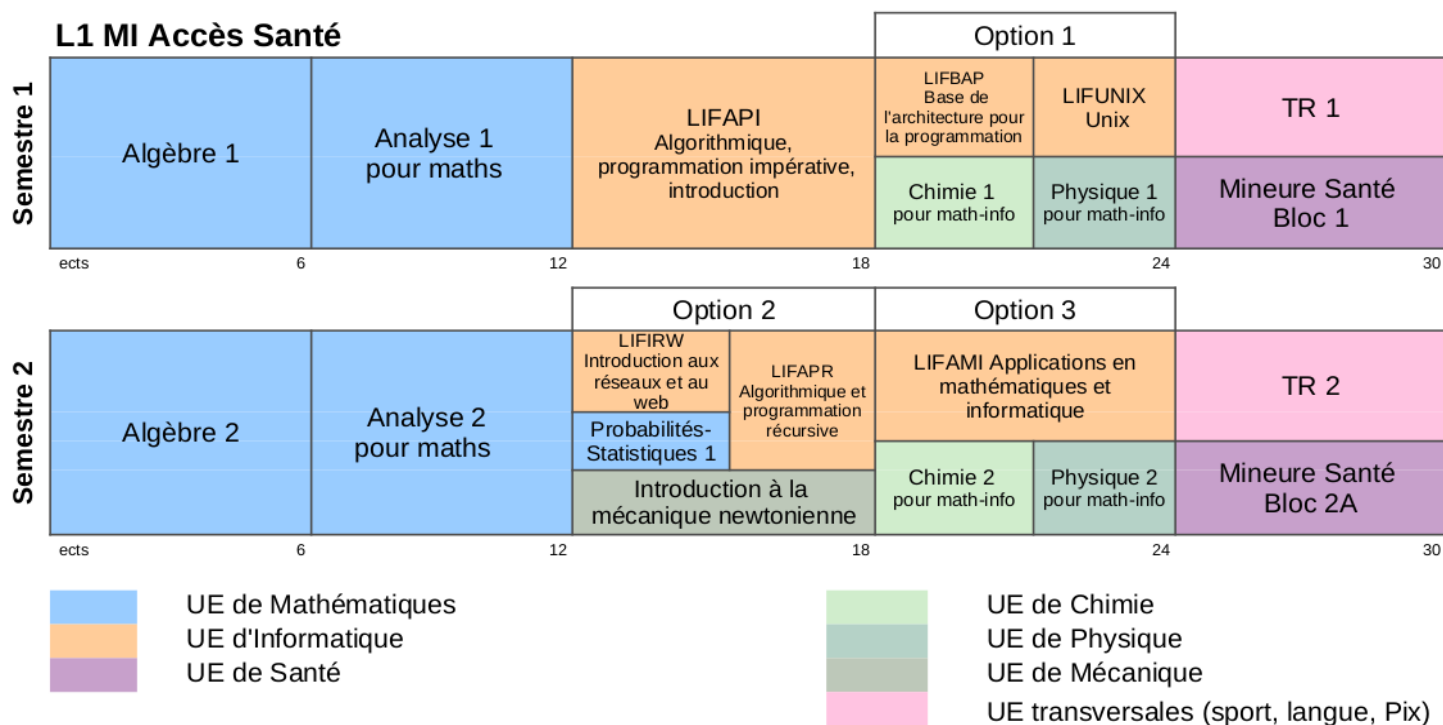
L1 MI Accès Santé

Option 1

Semestre 1

Algèbre 1

Analyse 1 pour maths

LIFAPI Algorithmique, programmation impérative, introduction

LIFBAP Base de l'architecture pour la programmation

LIFUNIX Unix

TR 1

Chimie 1 pour math-info

Physique 1 pour math-info

Mineure Santé Bloc 1

ects 6 12 18 24 30

Option 2

Option 3

Semestre 2

Algèbre 2

Analyse 2 pour maths

LIFIRW Introduction aux réseaux et au web

LIFAPR Algorithmique et programmation récursive

Probabilités-Statistiques 1

Introduction à la mécanique newtonienne

LIFAMI Applications en mathématiques et informatique

TR 2

Chimie 2 pour math-info

Physique 2 pour math-info

Mineure Santé Bloc 2A

ects 6 12 18 24 30

UE de Mathématiques
UE d'Informatique
UE de Santé

UE de Chimie
UE de Physique
UE de Mécanique
UE transversales (sport, langue, Pix)